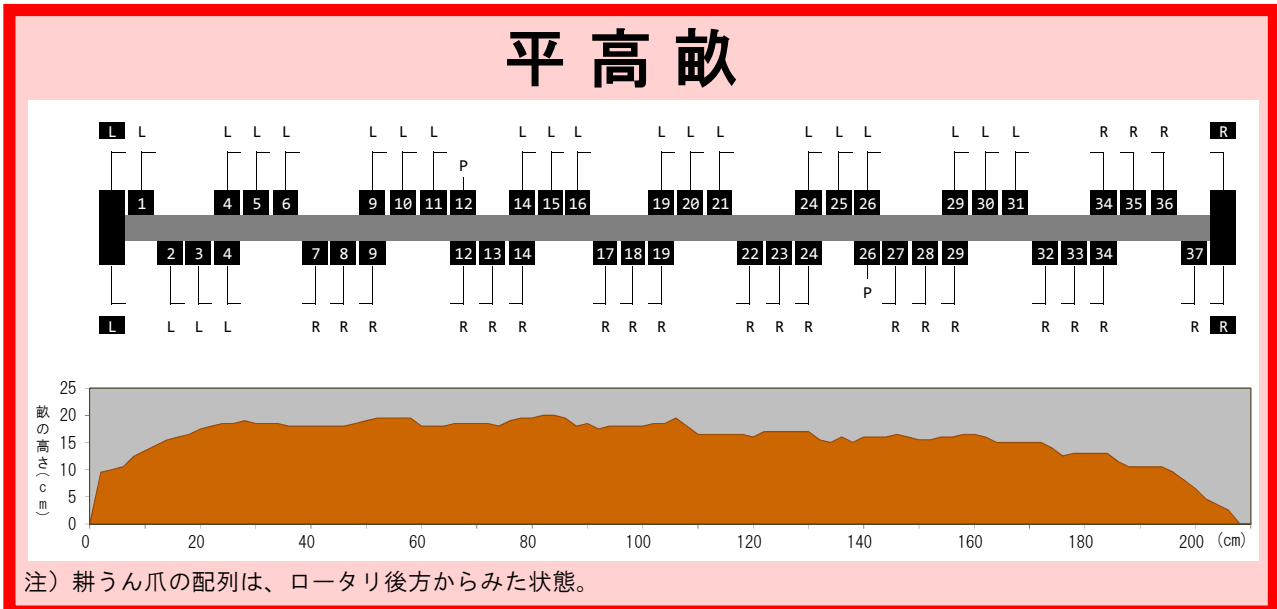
平高畝

L L L L L L L L L L L L L L L L L L R R R R

L 1 4 5 6 9 10 11 12 14 15 16 19 20 21 24 25 26 29 30 31 34 35 36 R

P

2 3 4 7 8 9 12 13 14 17 18 19 22 23 24 26 27 28 29 32 33 34 37

P

L L L L R R R R R R R R R R R R R R R R R R R R R

25
20
15
10
5
0

畝の高さ(cm)

0 20 40 60 80 100 120 140 160 180 200 (cm)

注）耕うん爪の配列は、ロータリ後方からみた状態。